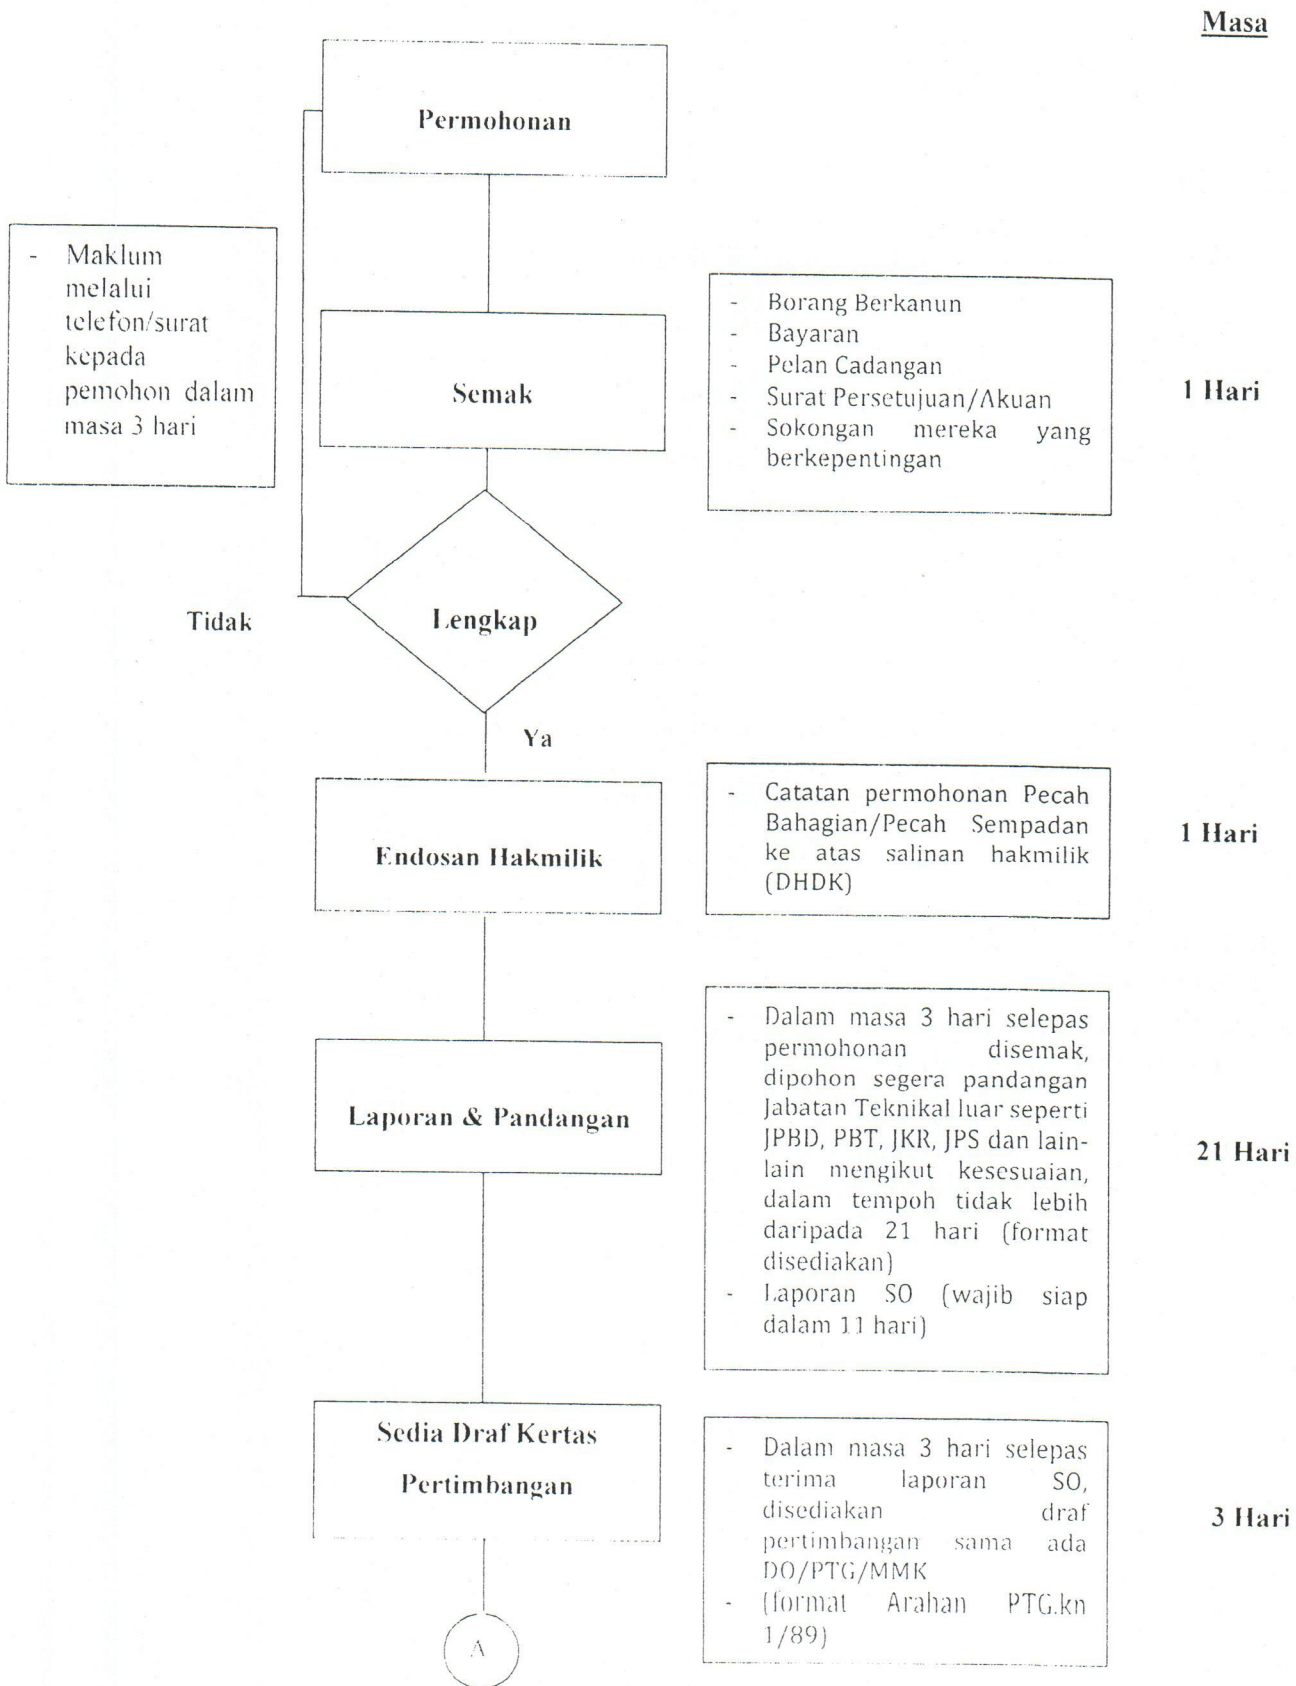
Masa

Permohonan

- Maklum melalui telefon/surat kepada pemohon dalam masa 3 hari

Semak

- Borang Berkanun
- Bayaran
- Pelan Cadangan
- Surat Persetujuan/Akuan
- Sokongan mereka yang berkepentingan

1 Hari

Tidak

Lengkap

Ya

Endosan Hakmilik

- Catatan permohonan Pecah Bahagian/Pecah Sempadan ke atas salinan hakmilik (DHDK)

1 Hari

Laporan & Pandangan

- Dalam masa 3 hari selepas permohonan disemak, dipohon segera pandangan Jabatan Teknikal luar seperti JPBD, PBT, JKR, JPS dan lain-lain mengikut kesesuaian, dalam tempoh tidak lebih daripada 21 hari (format disediakan)
- Laporan SO (wajib siap dalam 11 hari)

21 Hari

Sedia Draf Kertas Pertimbangan

- Dalam masa 3 hari selepas terima laporan SO, disediakan draf pertimbangan sama ada DO/PTG/MMK
- (format Arahan PTG.kn 1/89)

3 Hari

A